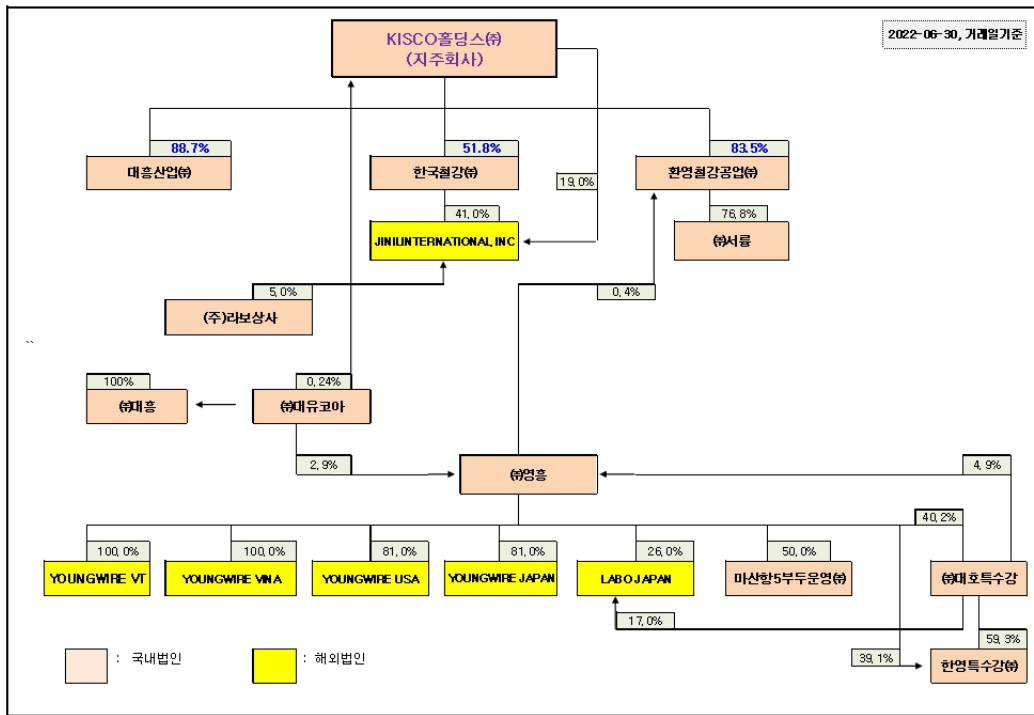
2022-06-30, 거래일기준

KISCO홀딩스㈜
(지주회사)

88.7%
대흥산업㈜

51.8%
한국철강㈜

19.0%

83.5%
환영철강공업㈜

41.0%
JINILINTERNATIONAL,INC

76.8%
㈜서륭

5.0%
(주)리보상사

0.4%

``

100%
㈜대흥

0.24%
㈜대유코아

2.9%
㈜영흥

4.9%

40.2%

100.0%
YOUNGWIRE VT

100.0%
YOUNGWIRE VINA

81.0%
YOUNGWIRE USA

81.0%
YOUNGWIRE JAPAN

26.0%
LABO JAPAN

50.0%
마산항5부두운영㈜

㈜대호특수강

17.0%

59.3%

39.1%
한영특수강㈜

: 국내법인

: 해외법인